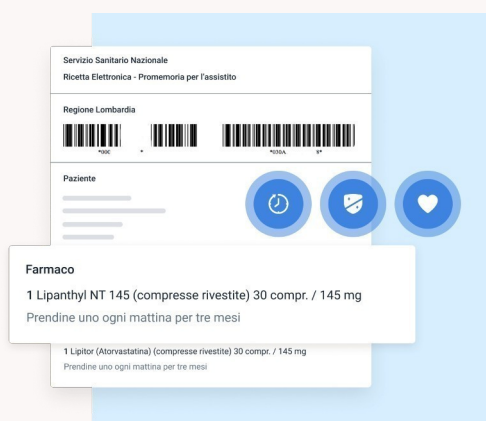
Servizio Sanitario Nazionale
Ricetta Elettronica - Promemoria per l'assistito

Regione Lombardia

*00C * *030A 9*

Paziente

Farmaco

1 Lipanthyl NT 145 (compresse rivestite) 30 compr. / 145 mg

Prendine uno ogni mattina per tre mesi

1 Lipitor (Atorvastatina) (compresse rivestite) 30 compr. / 145 mg

Prendine uno ogni mattina per tre mesi